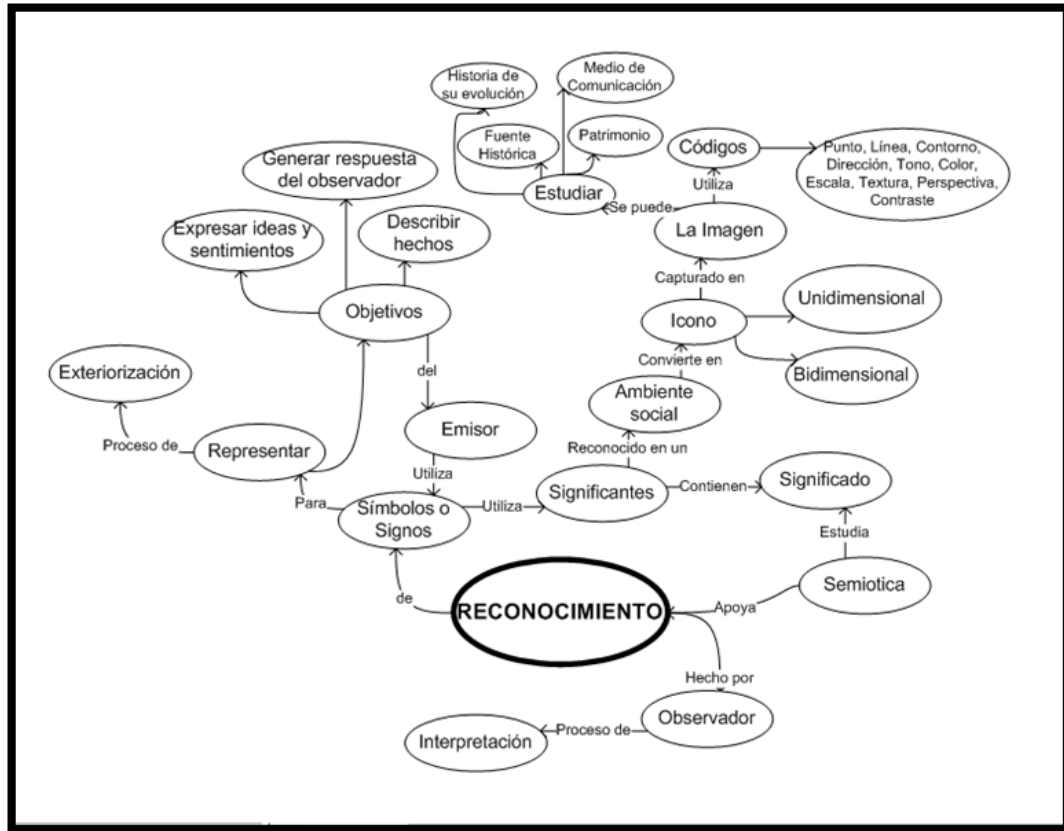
Historia de su evolución

Medio de Comunicación

Fuente Histórica

Patrimonio

Códigos

Punto, Línea, Contorno, Dirección, Tono, Color, Escala, Textura, Perspectiva, Contraste

Generar respuesta del observador

Estudiar

Utiliza

Se puede

La Imagen

Expresar ideas y sentimientos

Describir hechos

Capturado en

Objetivos

Icono

Unidimensional

Convierte en

del

Bidimensional

Exteriorización

Ambiente social

Emisor

Proceso de

Representar

Reconocido en un

Utiliza

Para

Símbolos o Signos

Utiliza

Significantes

Contienen

Significado

Estudia

de

RECONOCIMIENTO

Apoya

Semiotica

Hecho por

Observador

Proceso de

Interpretación